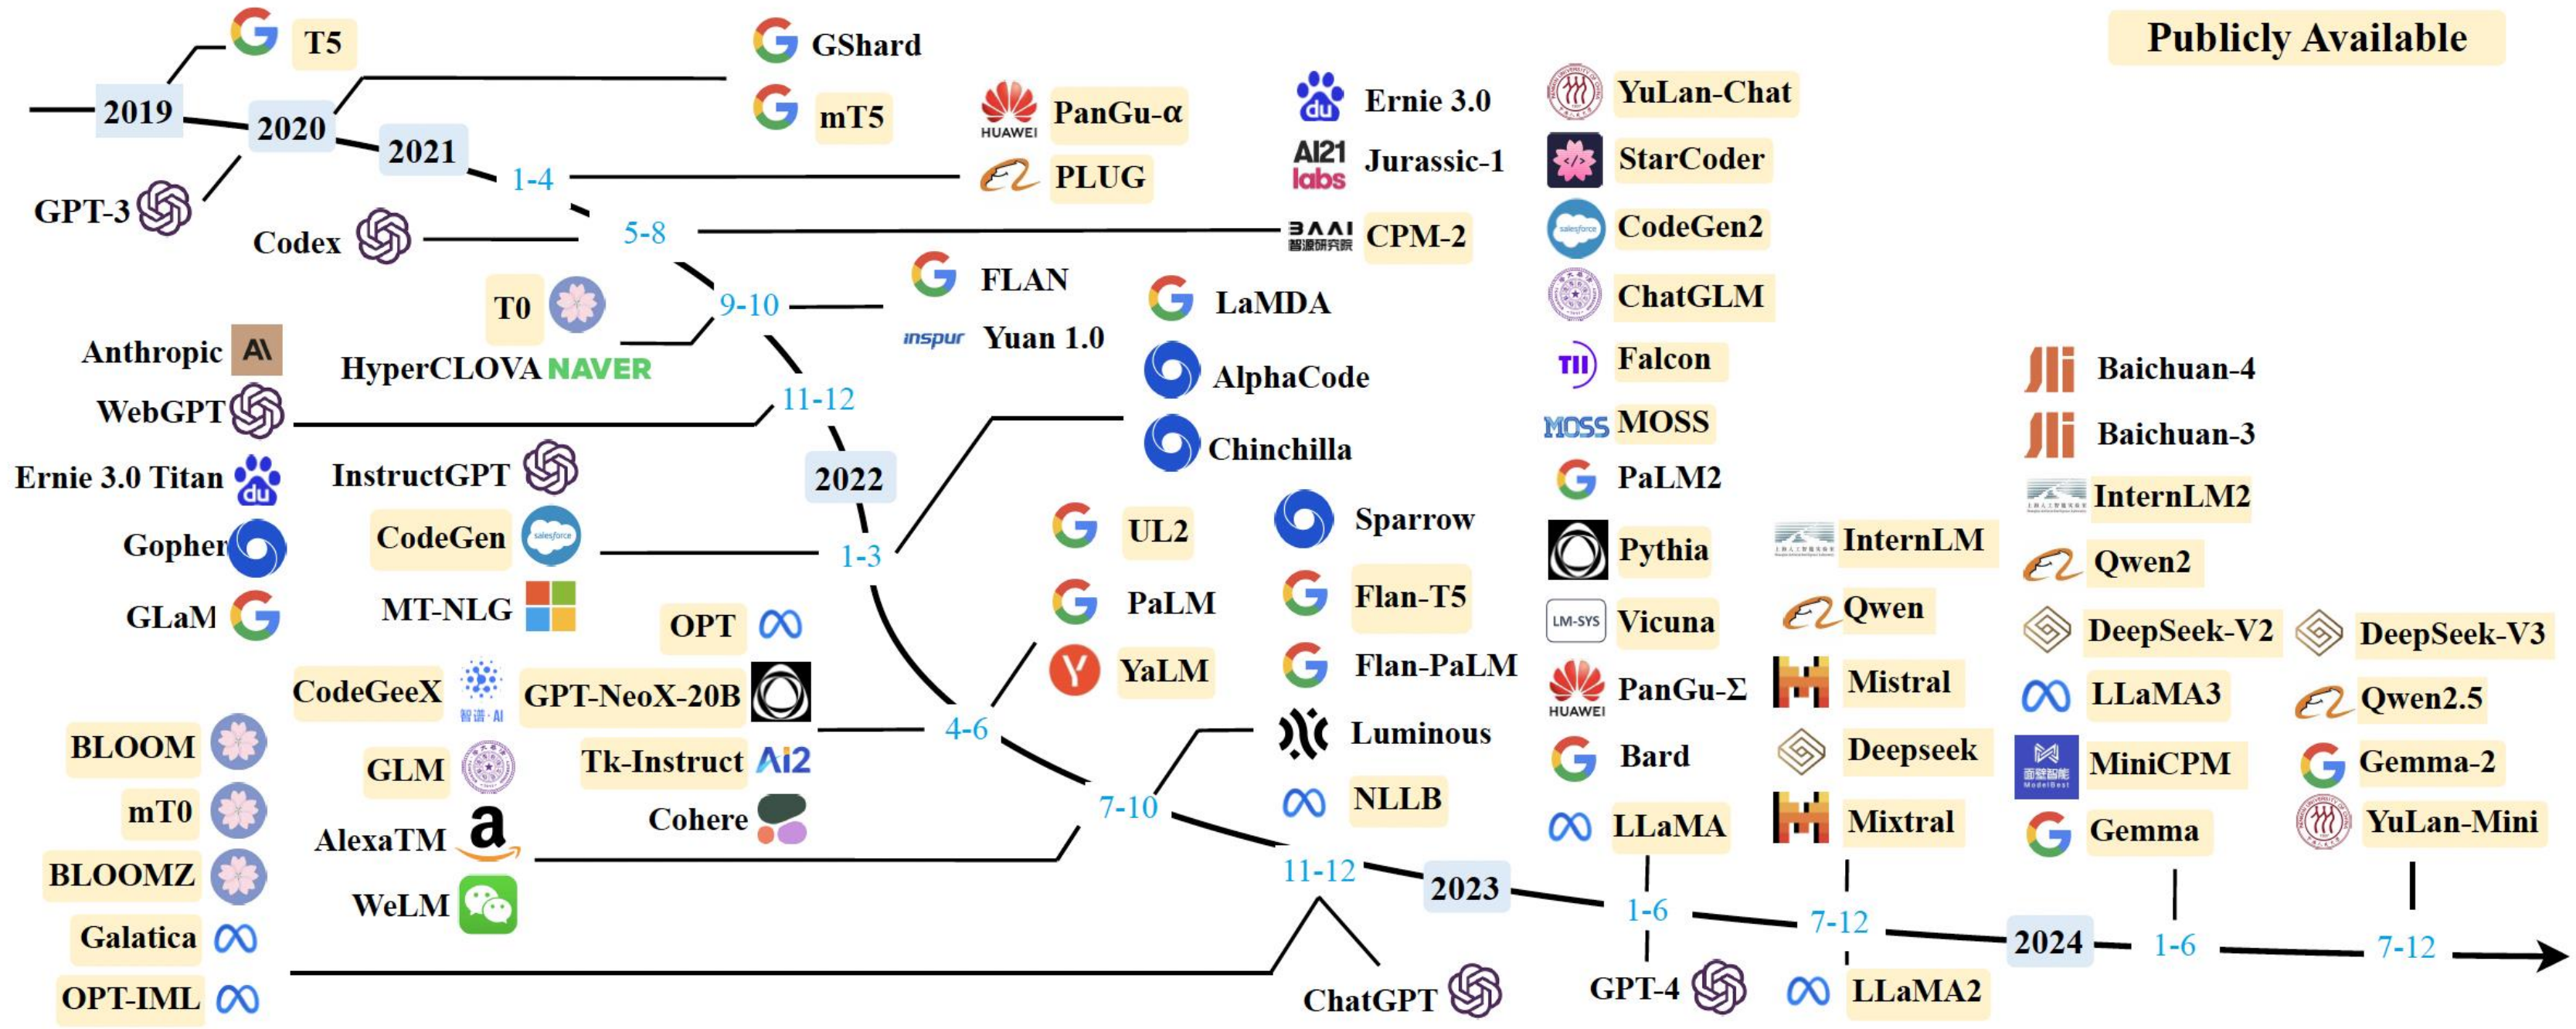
Publicly Available

2019
T5
2020
GShard
mT5
2021
GPT-3
1-4
PanGu-α
PLUG
Codex
5-8
Ernie 3.0
Jurassic-1
CPM-2
T0
9-10
FLAN
Yuan 1.0
LaMDA
Anthropic
HyperCLOVA NAVER
AlphaCode
WebGPT
11-12
Chinchilla
Ernie 3.0 Titan
InstructGPT
2022
Gopher
CodeGen
1-3
UL2
Sparrow
GLaM
MT-NLG
PaLM
Flan-T5
OPT
CodeGeeX
GPT-NeoX-20B
YaLM
Flan-PaLM
4-6
Luminous
BLOOM
GLM
Tk-Instruct
NLLB
mT0
AlexaTM
Cohere
7-10
BLOOMZ
WeLM
11-12
2023
Galatica
OPT-IML
ChatGPT

YuLan-Chat
StarCoder
CodeGen2
ChatGLM
Falcon
MOSS
PaLM2
Pythia
Vicuna
PanGu-Σ
Bard
LLaMA
1-6
GPT-4

InternLM
Qwen
Mistral
Deepseek
Mixtral
7-12
LLaMA2

Baichuan-4
Baichuan-3
InternLM2
Qwen2
DeepSeek-V2
LLaMA3
MiniCPM
Gemma
2024
1-6

DeepSeek-V3
Qwen2.5
Gemma-2
YuLan-Mini
7-12